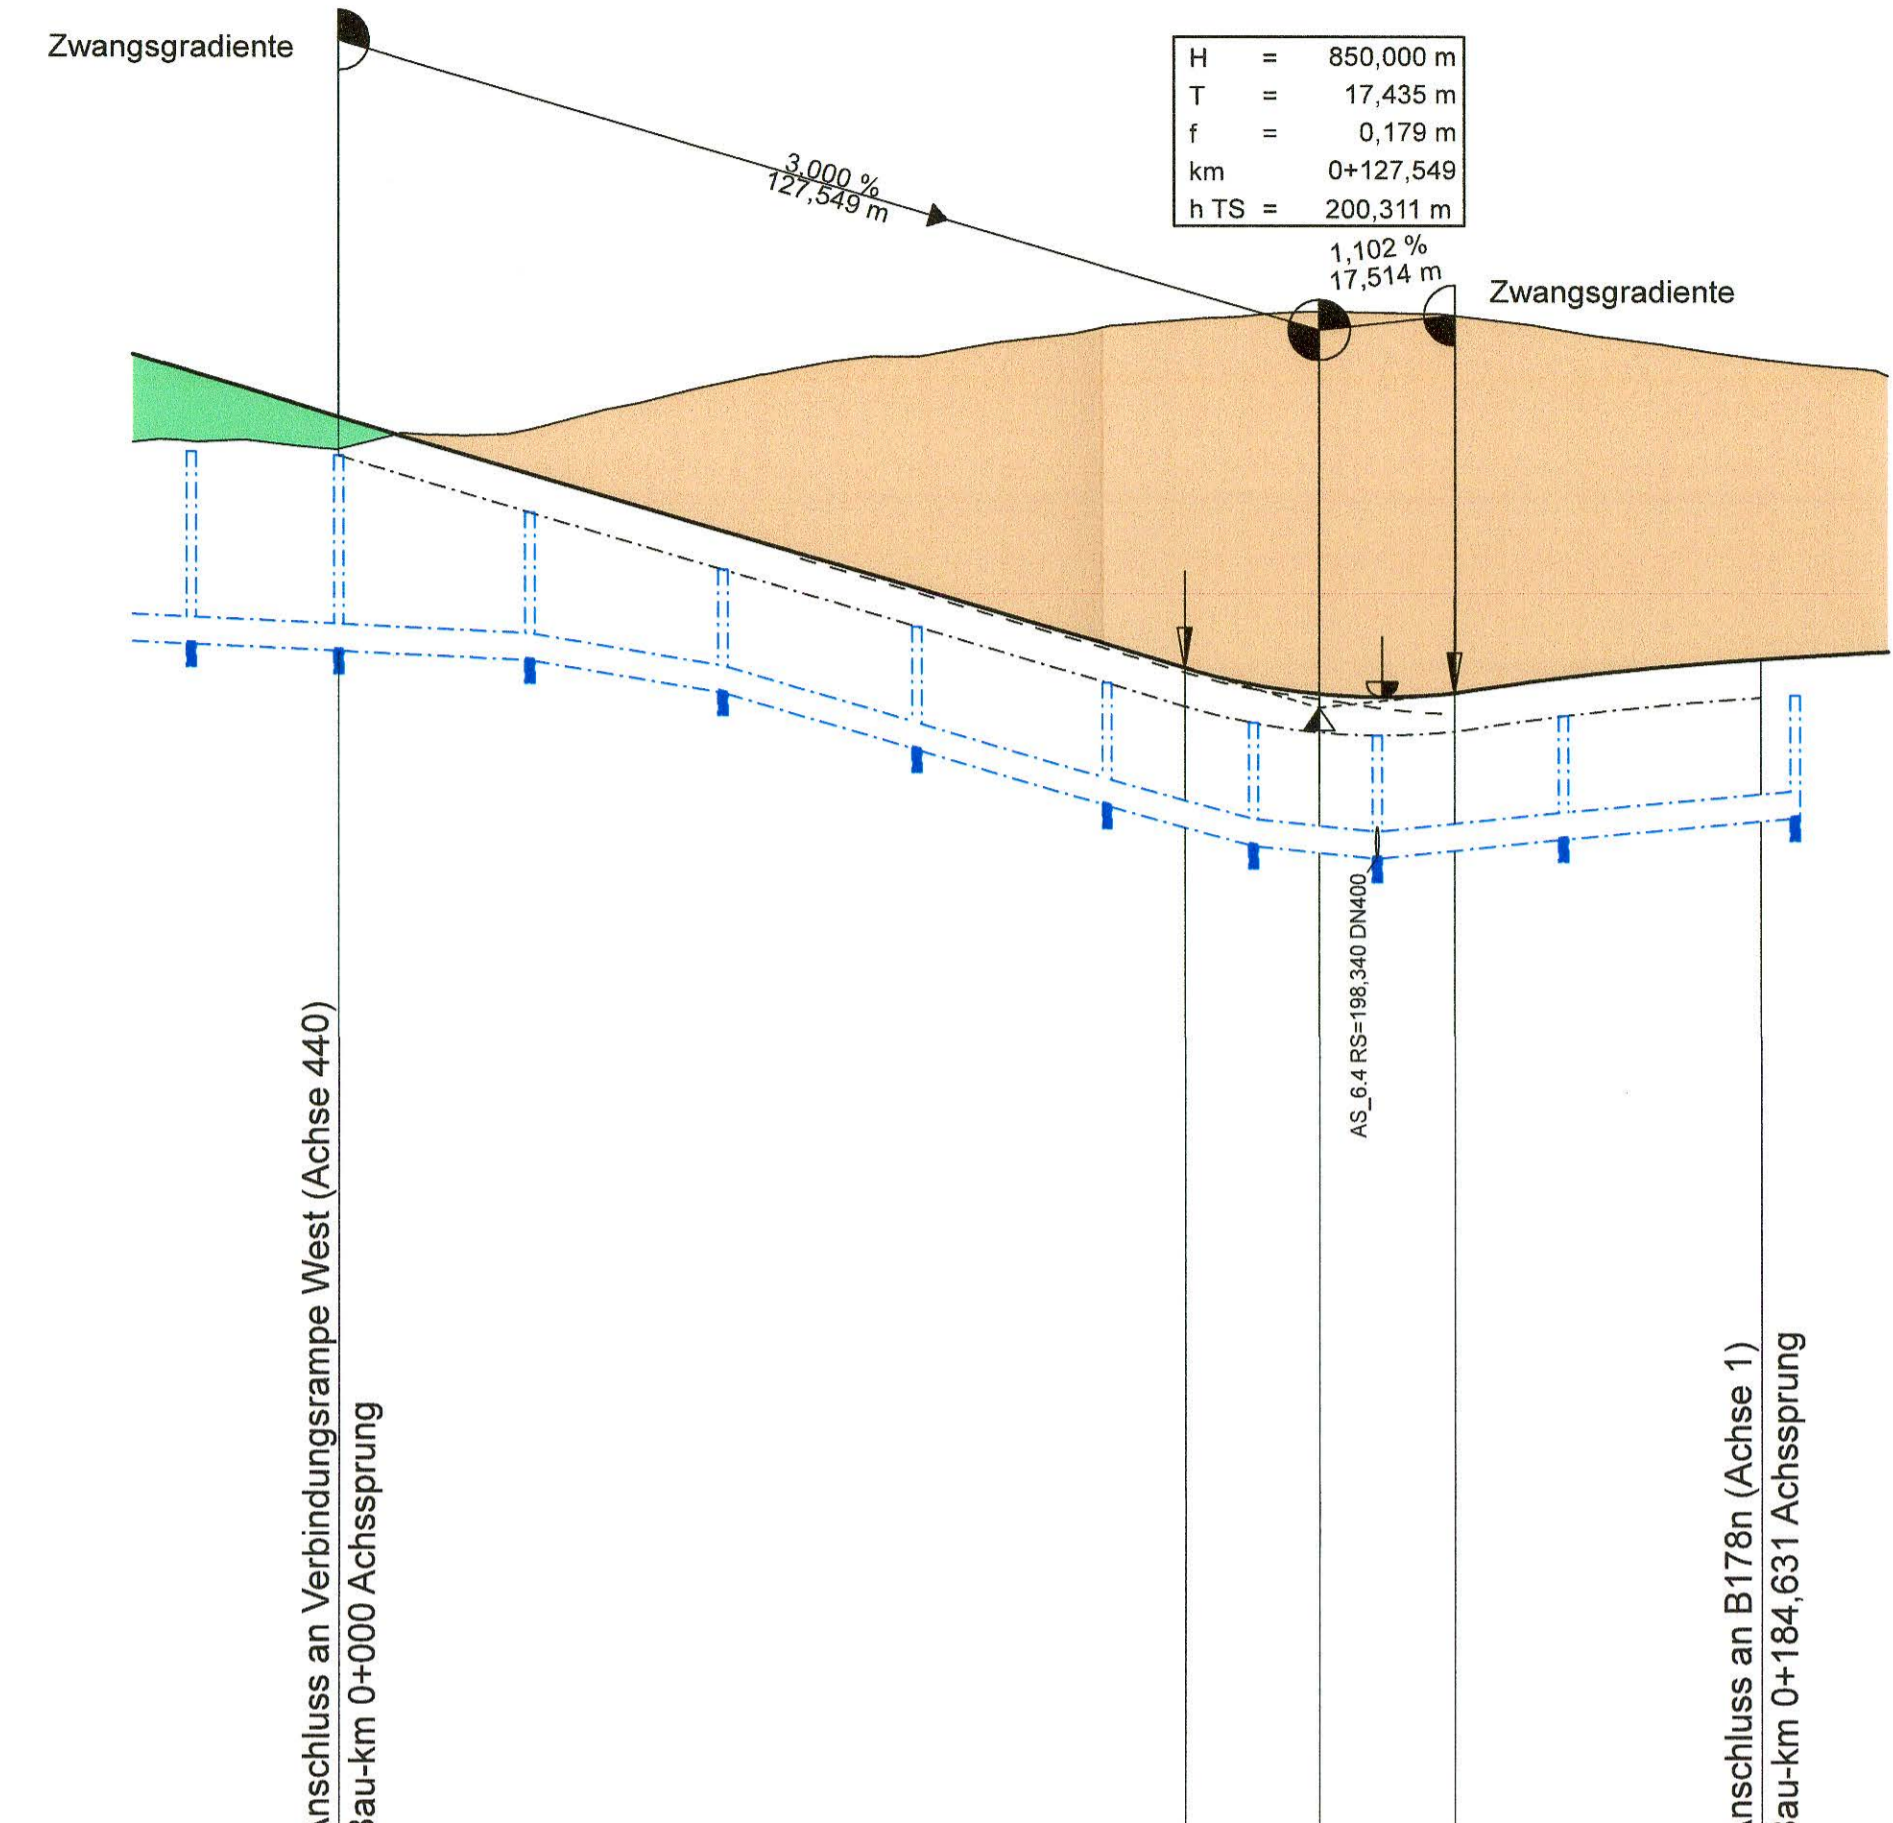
Zwangsgradiente

3,000 %
127,549 m

| H | = | 850,000 m |
|---|---|---|
| T | = | 17,435 m |
| f | = | 0,179 m |
| km | | 0+127,549 |
| h TS | = | 200,311 m |

1,102 %
17,514 m

Zwangsgradiente

AS_6.4 RS=198,340 DN400

nschluss an Verbindungsrampe West (Achse 440)
au-km 0+000 Achssprung

nschluss an B178n (Achse 1)
au-km 0+184,631 Achssprung